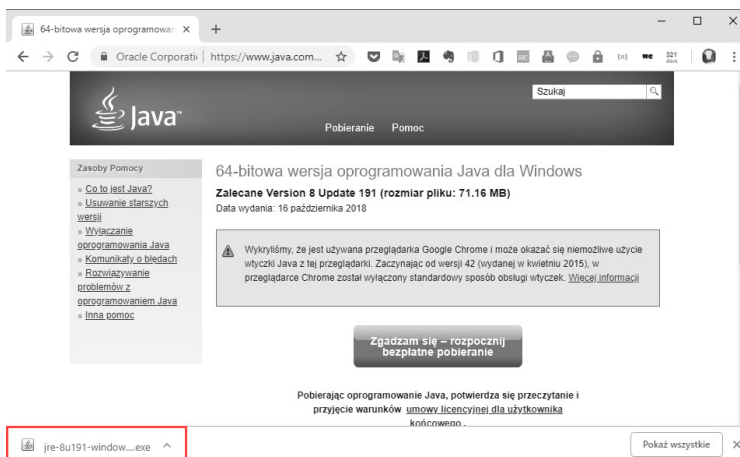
64-bitowa wersja oprogramowan ×
+
Oracle Corporati | https://www.java.com...
321 days

Java
Szukaj
Pobieranie Pomoc

Zasoby Pomocy
» Co to jest Java?
» Usuwanie starszych wersji
» Wyłączanie oprogramowania Java
» Komunikaty o błędach
» Rozwiązywanie problemów z oprogramowaniem Java
» Inna pomoc

64-bitowa wersja oprogramowania Java dla Windows

Zalecane Version 8 Update 191 (rozmiar pliku: 71.16 MB)
Data wydania: 16 października 2018

Wykryliśmy, że jest używana przeglądarka Google Chrome i może okazać się niemożliwe użycie wtyczki Java z tej przeglądarki. Zaczynając od wersji 42 (wydanej w kwietniu 2015), w przeglądarce Chrome został wyłączony standardowy sposób obsługi wtyczek. Więcej informacji

Zgadzam się – rozpocznij bezpłatne pobieranie

Pobierając oprogramowanie Java, potwierdza się przeczytanie i przyjęcie warunków umowy licencyjnej dla użytkownika końcowego .

jre-8u191-window....exe ^
Pokaż wszystkie ×